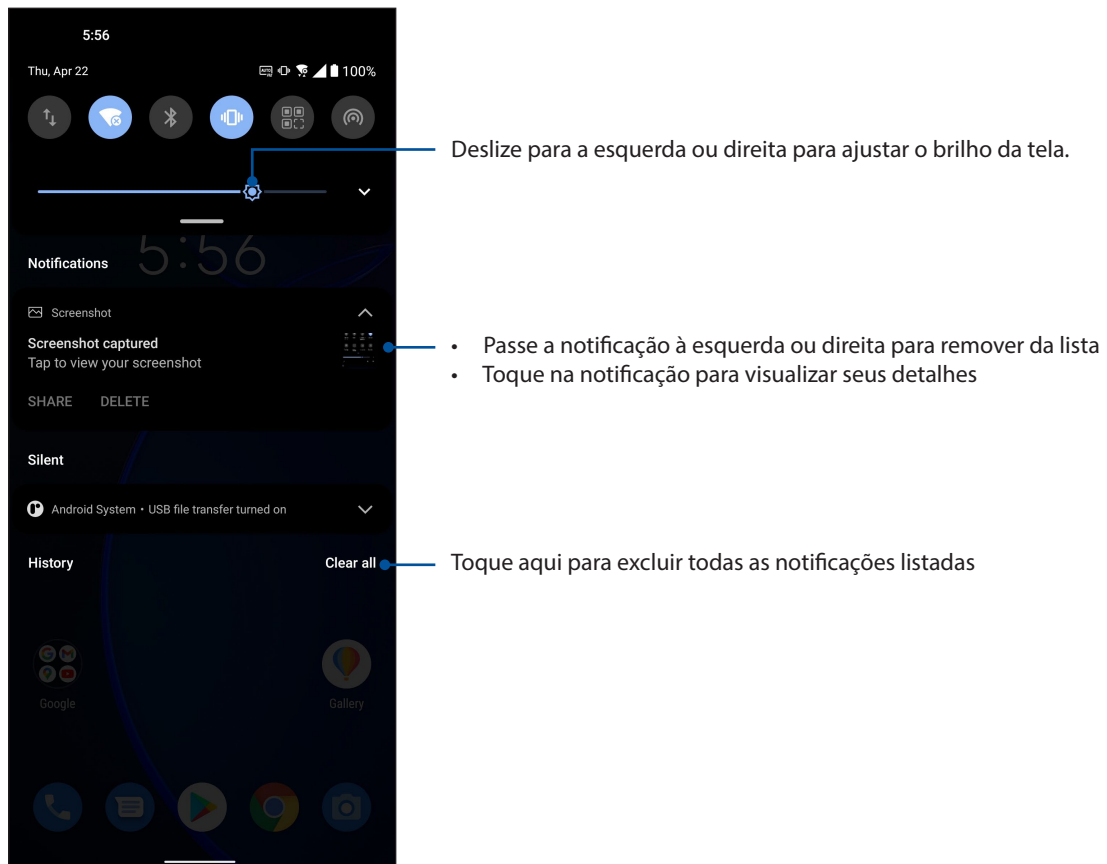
5:56

Thu, Apr 22

100%

Deslize para a esquerda ou direita para ajustar o brilho da tela.

5:56

Notifications

Screenshot

Screenshot captured
Tap to view your screenshot

SHARE DELETE

• Passe a notificação à esquerda ou direita para remover da lista
• Toque na notificação para visualizar seus detalhes

Silent

Android System • USB file transfer turned on

History

Clear all

Toque aqui para excluir todas as notificações listadas

Google

Gallery